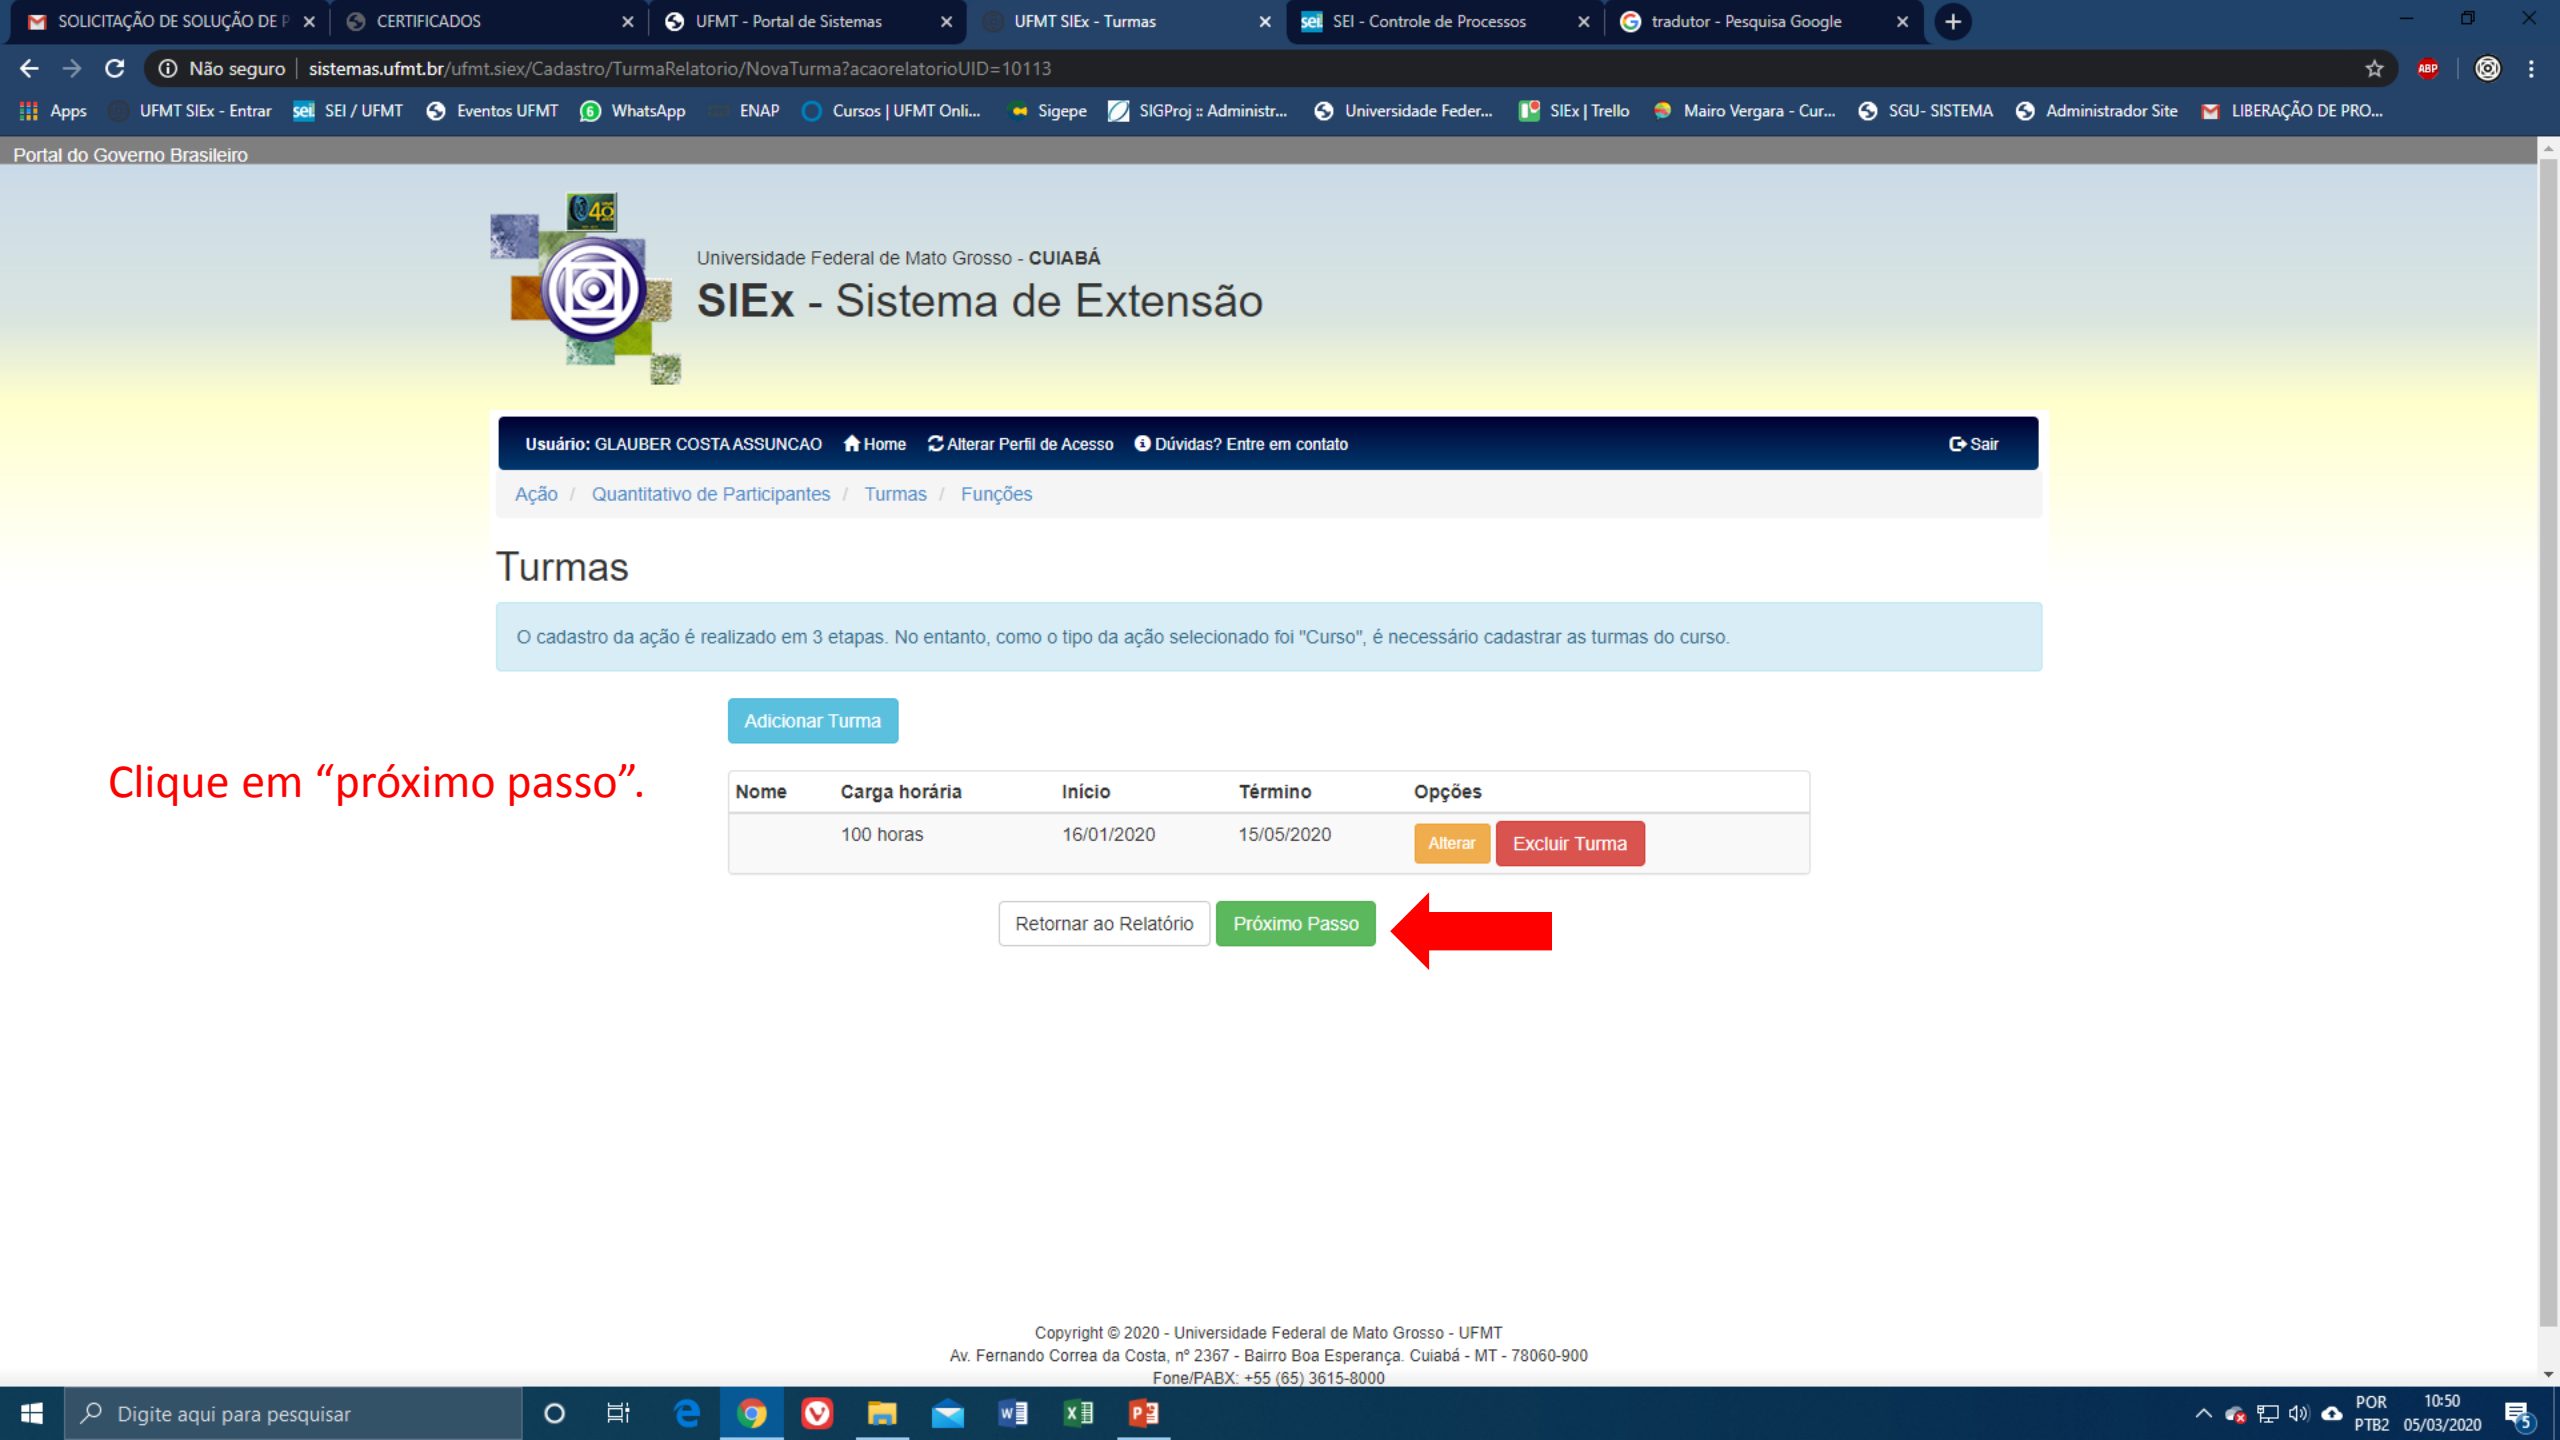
SOLICITAÇÃO DE SOLUÇÃO DE P ✕ CERTIFICADOS ✕ UFMT - Portal de Sistemas ✕ UFMT SIEx - Turmas ✕ SEI - Controle de Processos ✕ tradutor - Pesquisa Google ✕

Não seguro | sistemas.ufmt.br/ufmt.siex/Cadastro/TurmaRelatorio/NovaTurma?acaorelatorioUID=10113

Apps UFMT SIEx - Entrar SEI / UFMT Eventos UFMT WhatsApp ENAP Cursos | UFMT Onli... Sigepe SIGProj :: Administr... Universidade Feder... SIEx | Trello Mairo Vergara - Cur... SGU- SISTEMA Administrador Site LIBERAÇÃO DE PRO...

Portal do Governo Brasileiro

Universidade Federal de Mato Grosso - CUIABÁ

SIEx - Sistema de Extensão

Usuário: GLAUBER COSTA ASSUNCAO Home Alterar Perfil de Acesso Dúvidas? Entre em contato Sair

Ação / Quantitativo de Participantes / Turmas / Funções

Turmas

O cadastro da ação é realizado em 3 etapas. No entanto, como o tipo da ação selecionado foi "Curso", é necessário cadastrar as turmas do curso.

Adicionar Turma

Clique em "próximo passo".

| Nome | Carga horária | Início | Término | Opções |
|---|---|---|---|---|
| | 100 horas | 16/01/2020 | 15/05/2020 | Alterar Excluir Turma |

Retornar ao Relatório Próximo Passo

Copyright © 2020 - Universidade Federal de Mato Grosso - UFMT
Av. Fernando Correa da Costa, nº 2367 - Bairro Boa Esperança. Cuiabá - MT - 78060-900
Fone/PABX: +55 (65) 3615-8000

Digite aqui para pesquisar

POR PTB2 10:50 05/03/2020